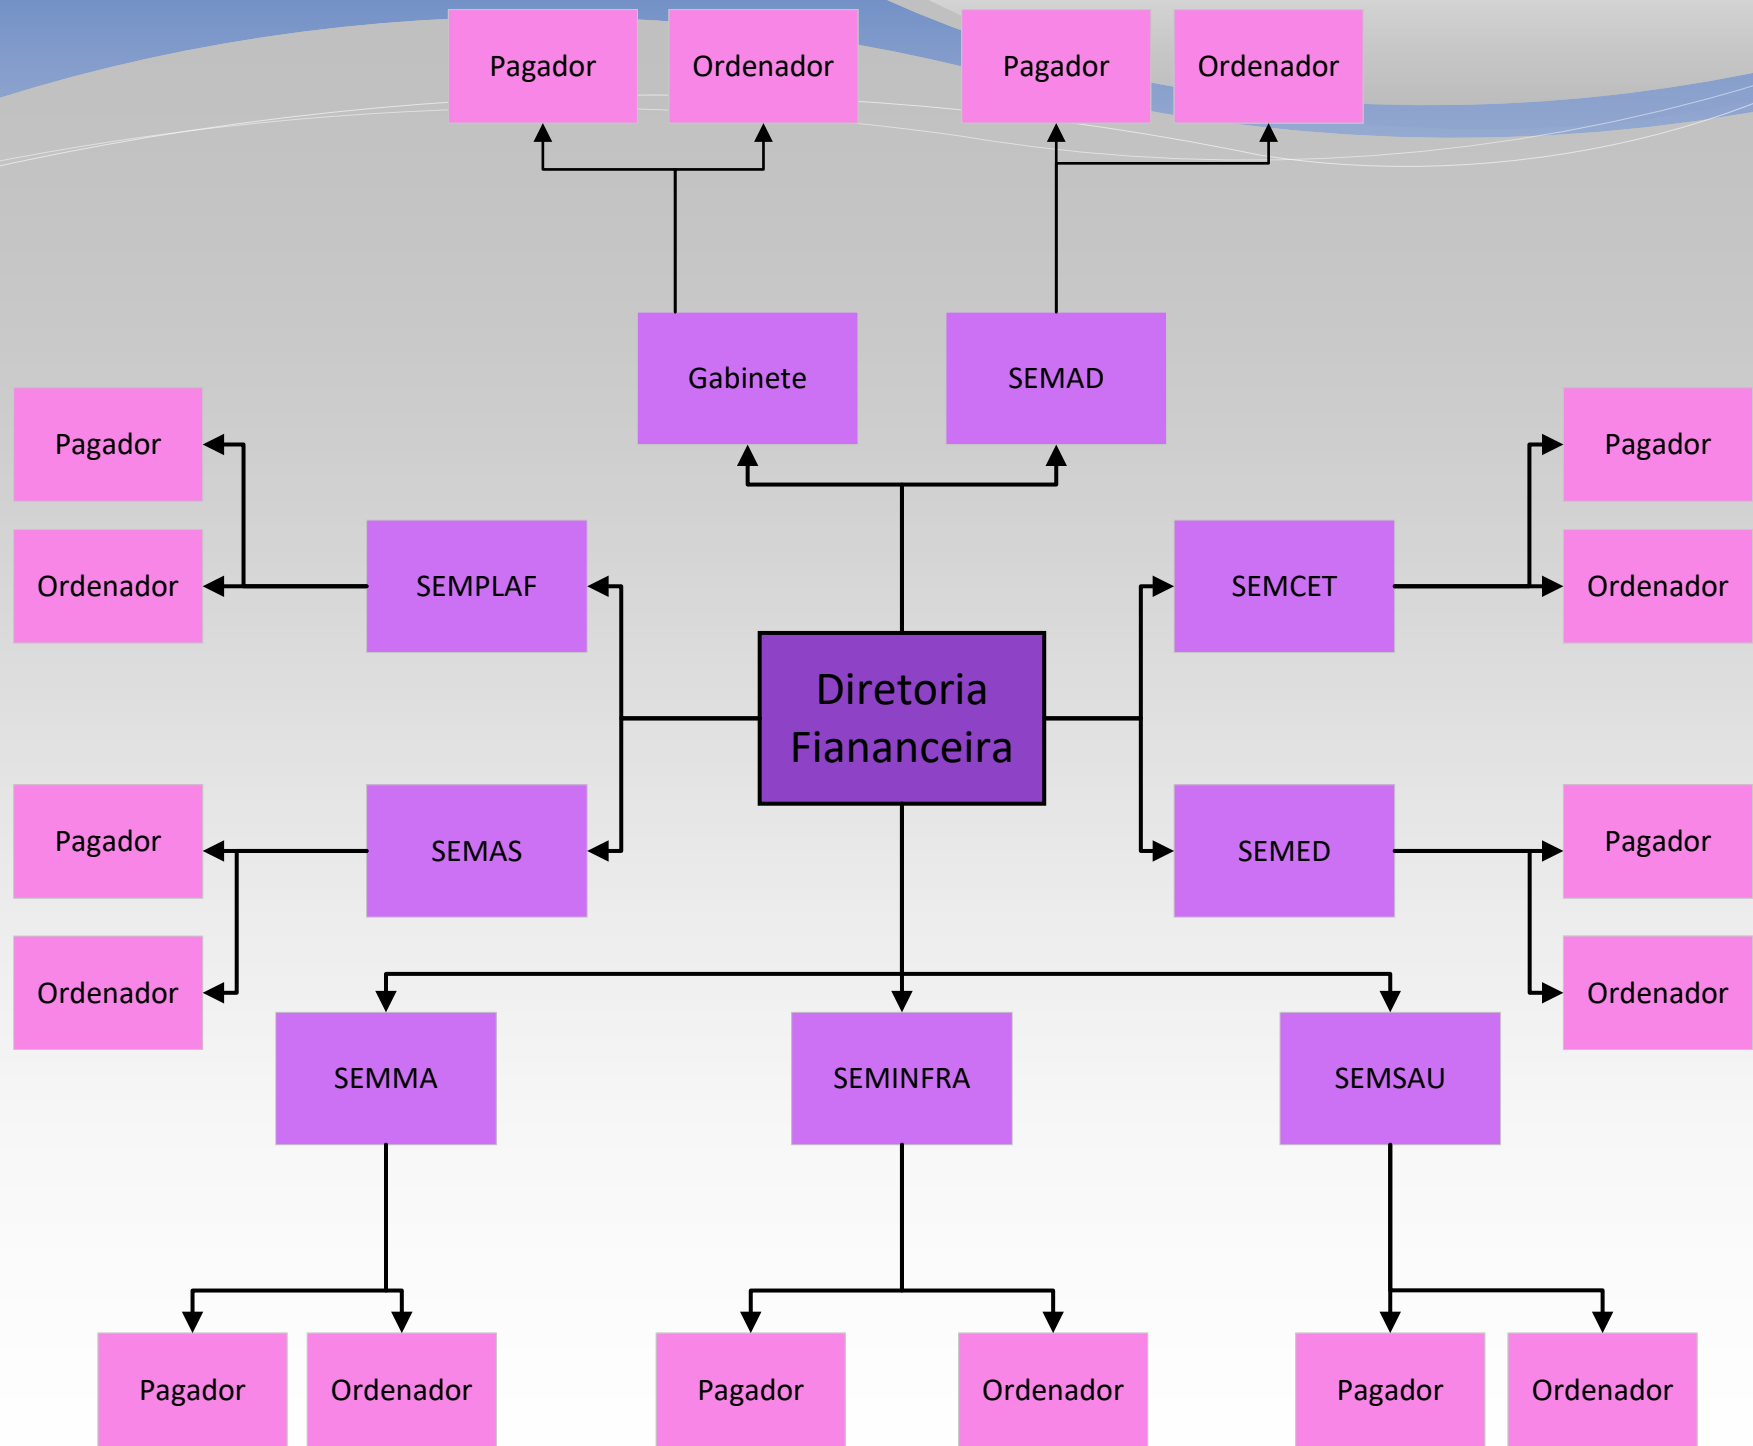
Pagador
Ordenador
Pagador
Ordenador

Gabinete
SEMAD

Pagador
Ordenador
SEMPLAF

SEMCET
Pagador
Ordenador

Diretoria Fiananceira

Pagador
Ordenador
SEMAS

SEMED
Pagador
Ordenador

SEMMA
SEMINFRA
SEMSAU

Pagador
Ordenador
Pagador
Ordenador
Pagador
Ordenador